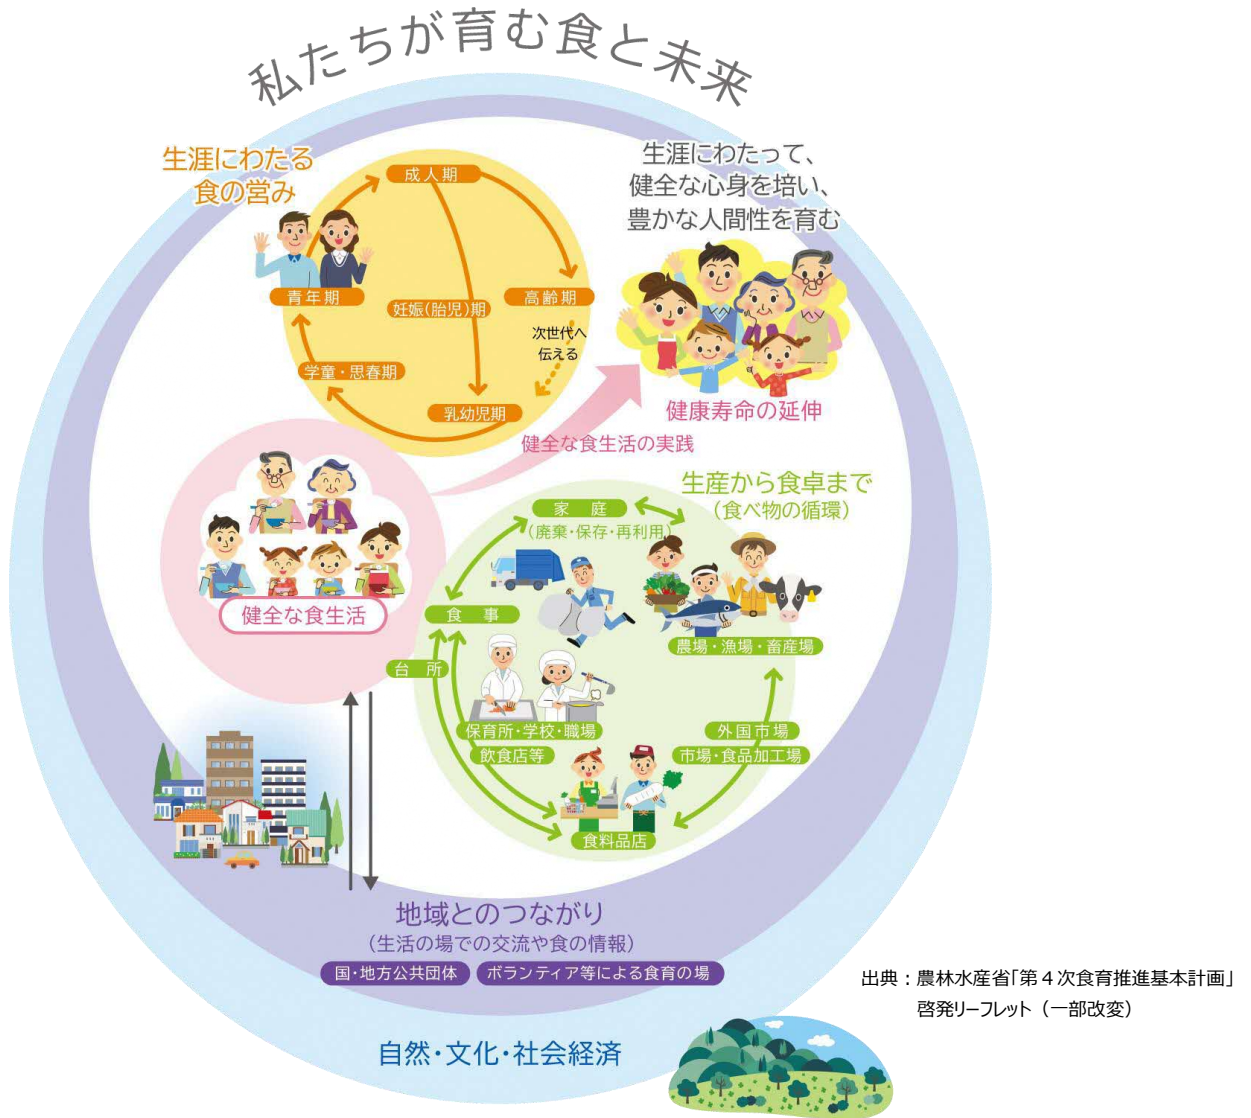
私たちが育む食と未来

生涯にわたる食の営み

成人期

青年期

妊娠(胎児)期

高齢期

次世代へ伝える

学童・思春期

乳幼児期

生涯にわたって、健全な心身を培い、豊かな人間性を育む

健康寿命の延伸

健全な食生活の実践

健全な食生活

生産から食卓まで
(食べ物の循環)

家　庭
(廃棄・保存・再利用)

食　事

台　所

農場・漁場・畜産場

保育所・学校・職場

飲食店等

外国市場

市場・食品加工場

食料品店

地域とのつながり
(生活の場での交流や食の情報)

国・地方公共団体

ボランティア等による食育の場

自然・文化・社会経済

出典：農林水産省「第４次食育推進基本計画」啓発リーフレット（一部改変）